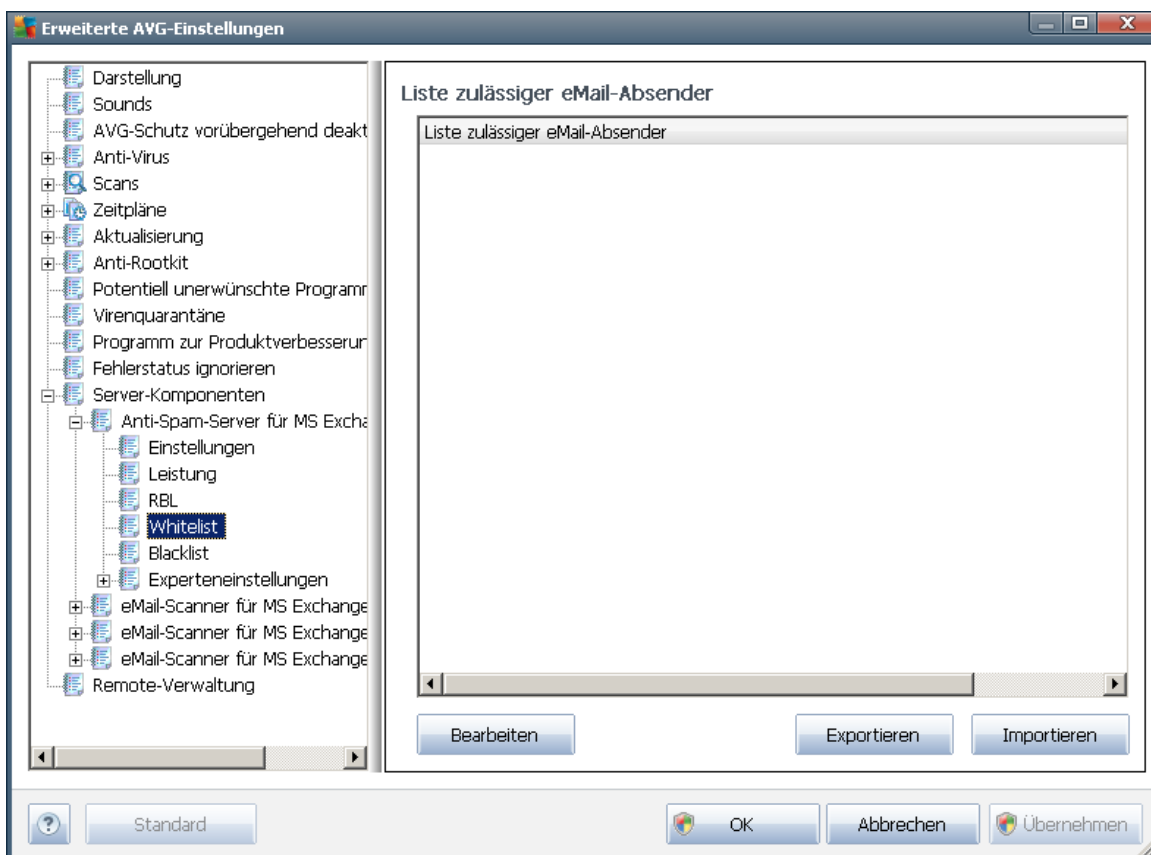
Erweiterte AVG-Einstellungen

Darstellung
Sounds
AVG-Schutz vorübergehend deakt
Anti-Virus
Scans
Zeitpläne
Aktualisierung
Anti-Rootkit
Potentiell unerwünschte Programr
Virenquarantäne
Programm zur Produktverbesserur
Fehlerstatus ignorieren
Server-Komponenten
Anti-Spam-Server für MS Excha
Einstellungen
Leistung
RBL
Whitelist
Blacklist
Experteneinstellungen
eMail-Scanner für MS Exchange
eMail-Scanner für MS Exchange
eMail-Scanner für MS Exchange
Remote-Verwaltung

Liste zulässiger eMail-Absender

Liste zulässiger eMail-Absender

Bearbeiten
Exportieren
Importieren

Standard
OK
Abbrechen
Übernehmen